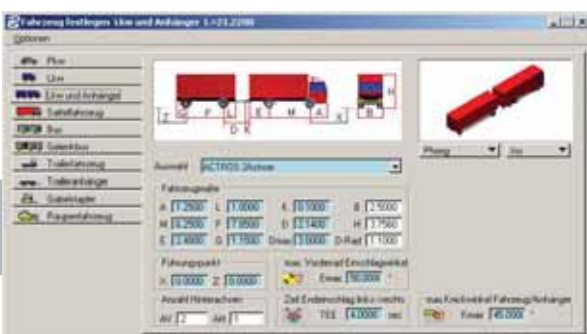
Fahrzeug festlegen: Lkw und Anhänger 1.<23.2200

Optionen

Pkw
Lkw
Lkw und Anhänger
Sattelfahrzeug
Bus
Gelenkbus
Trailerfahrzeug
Traileranhänger
Gabelstapler
Raupenfahrzeug

Z G F L J E M A X B H
D K

Auswahl ACTROS 2kzlow

Fahrzeugmaße
A 1.2500 L 7.0000 K 0.5000 B 2.5000
M 6.2500 F 7.8500 D 2.1400 H 3.7500
E 2.4000 G 1.7500 Dmax 2.0000 D-Rad 1.1000

Führungspunkt
X 0.0000 Z 0.0000

max. Vorderrad Einschlagwinkel
Kmax 50.0000 °

Anzahl Hinterachsen
AH 2 AH 1

Zeit Endeinschlag links-rechts
TEE 4.0000 sec

max. Knickwinkel Fahrzeug/Anhänger
Kmax 45.0000 °

Phong Iso